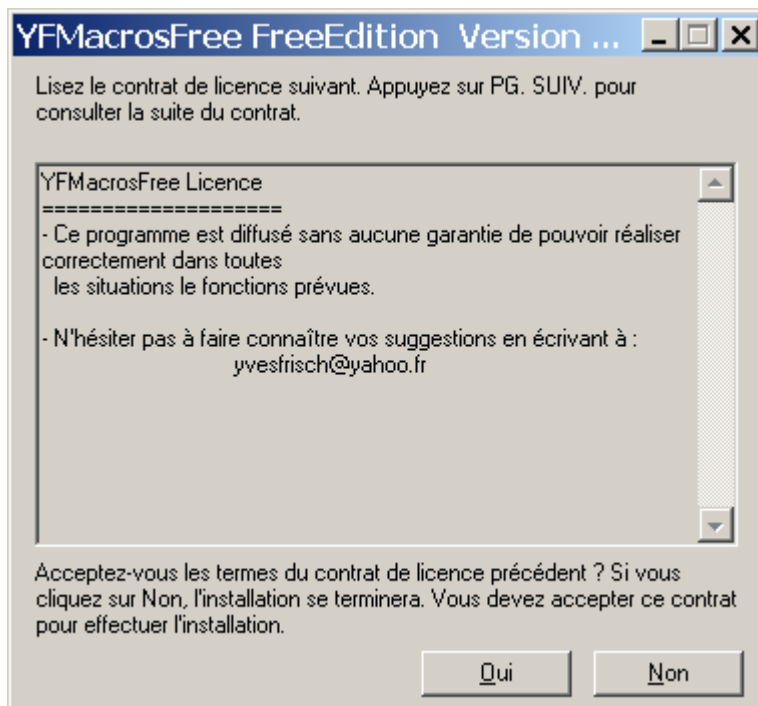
YFMacrosFree FreeEdition Version ...

Lisez le contrat de licence suivant. Appuyez sur PG. SUIV. pour consulter la suite du contrat.

YFMacrosFree Licence
====================
- Ce programme est diffusé sans aucune garantie de pouvoir réaliser correctement dans toutes
les situations le fonctions prévues.

- N'hésiter pas à faire connaître vos suggestions en écrivant à :
yvesfrisch@yahoo.fr

Acceptez-vous les termes du contrat de licence précédent ? Si vous cliquez sur Non, l'installation se terminera. Vous devez accepter ce contrat pour effectuer l'installation.

Oui

Non